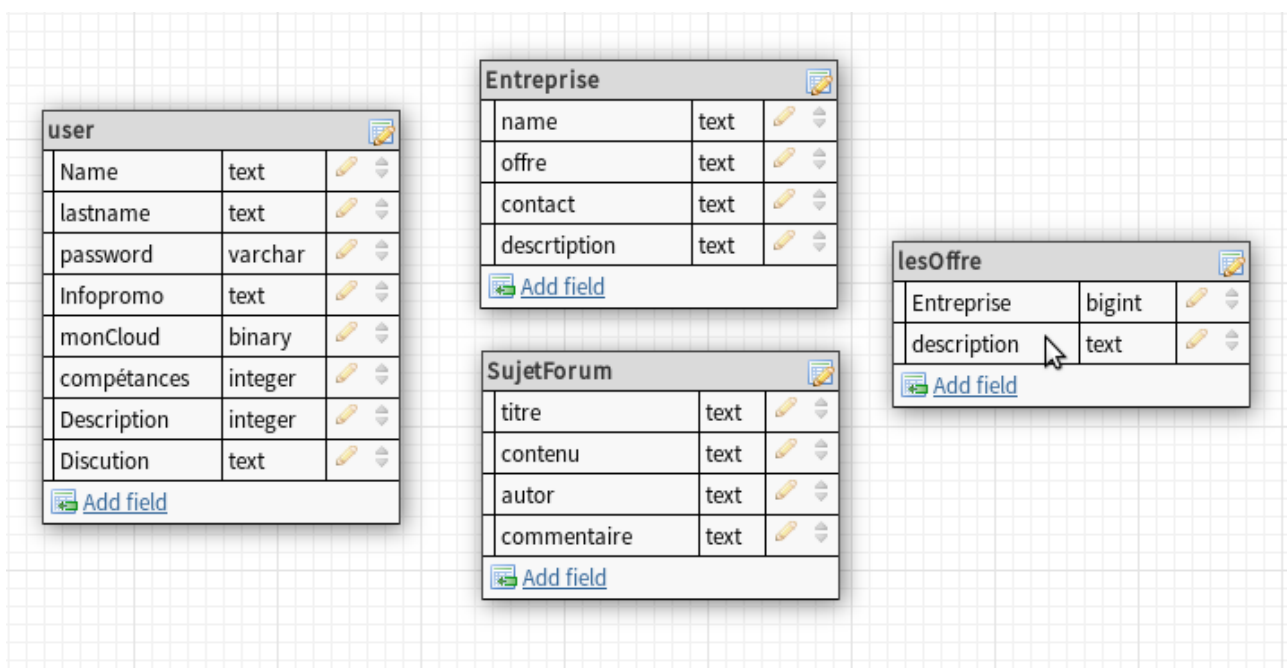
user

| Name | text |
|---|---|
| lastname | text |
| password | varchar |
| Infopromo | text |
| monCloud | binary |
| compétances | integer |
| Description | integer |
| Discution | text |

Add field

Entreprise

| name | text |
|---|---|
| offre | text |
| contact | text |
| descrtiption | text |

Add field

SujetForum

| titre | text |
|---|---|
| contenu | text |
| autor | text |
| commentaire | text |

Add field

lesOffre

| Entreprise | bigint |
|---|---|
| description | text |

Add field